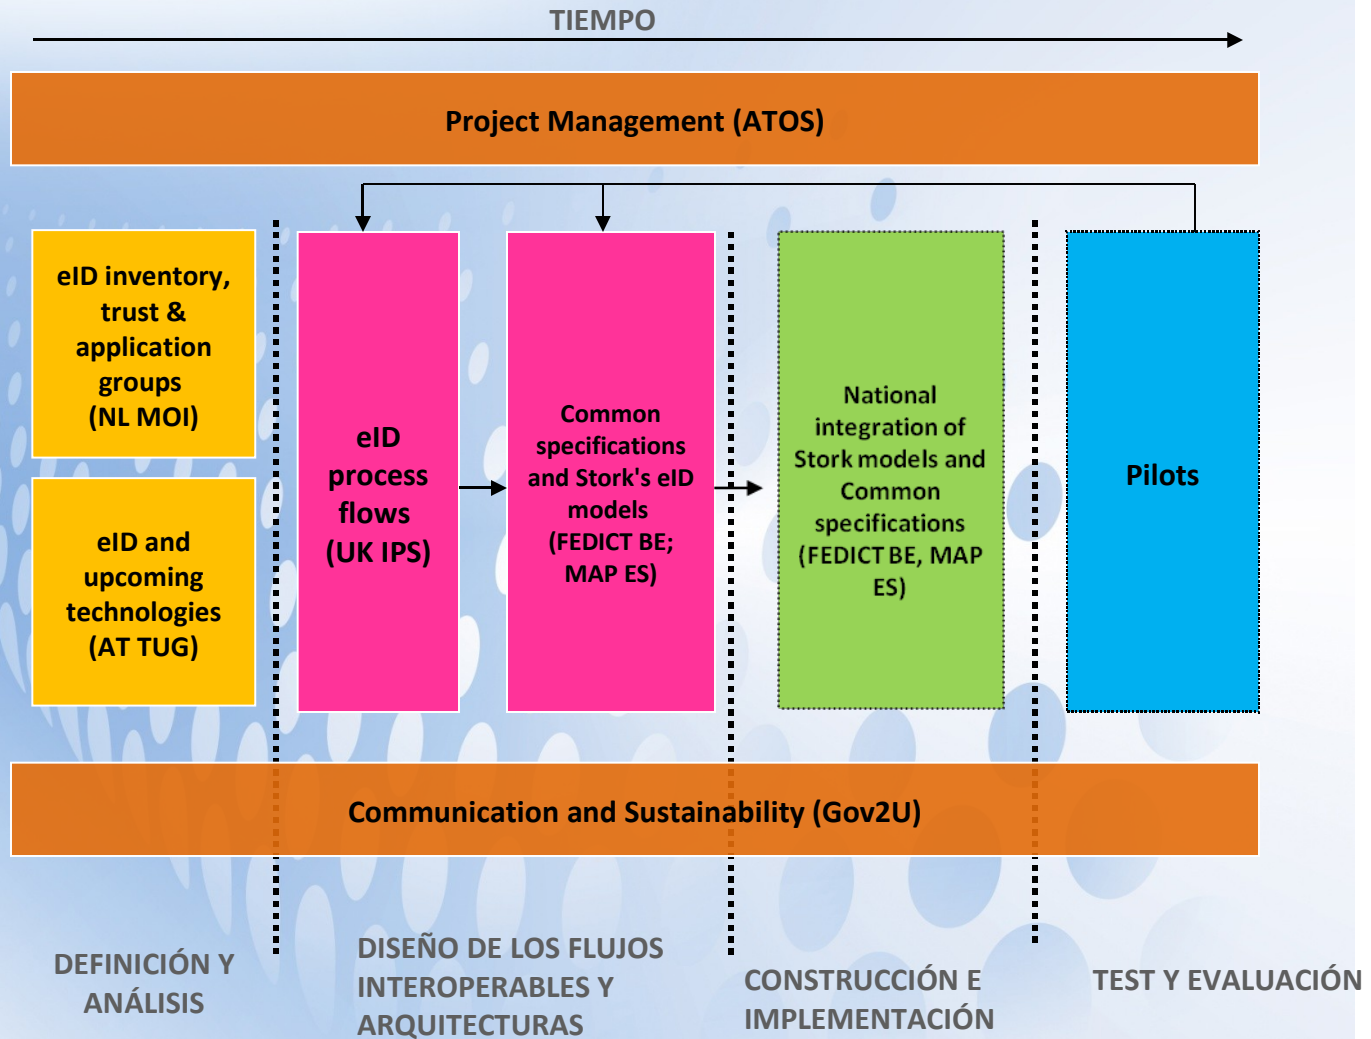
TIEMPO

Project Management (ATOS)

eID inventory, trust & application groups (NL MOI)

eID and upcoming technologies (AT TUG)

eID process flows (UK IPS)

Common specifications and Stork's eID models (FEDICT BE; MAP ES)

National integration of Stork models and Common specifications (FEDICT BE, MAP ES)

Pilots

Communication and Sustainability (Gov2U)

DEFINICIÓN Y ANÁLISIS

DISEÑO DE LOS FLUJOS INTEROPERABLES Y ARQUITECTURAS

CONSTRUCCIÓN E IMPLEMENTACIÓN

TEST Y EVALUACIÓN